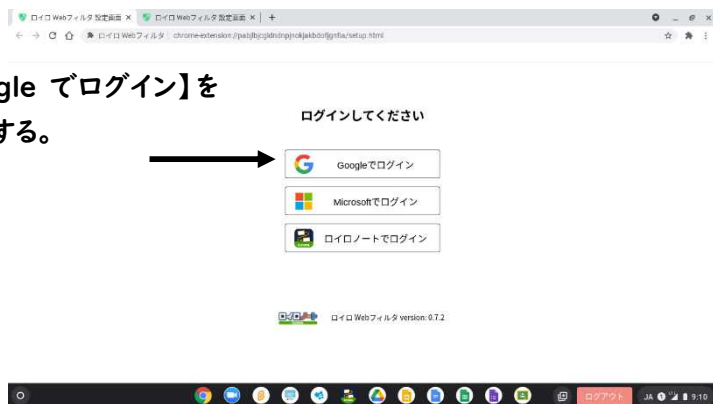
ロイロ Webフィルタ 設定画面 × ロイロ Webフィルタ 設定画面 × +

ロイロ Webフィルタ | chrome-extension://pabjlbjcjdnlnpjnokjakbdofjgnfia/setup.html

gle でログイン】を
する。

ログインしてください

Googleでログイン

Microsoftでログイン

ロイロノートでログイン

ロイロ Webフィルタ version: 0.7.2

ログアウト JA 9:10